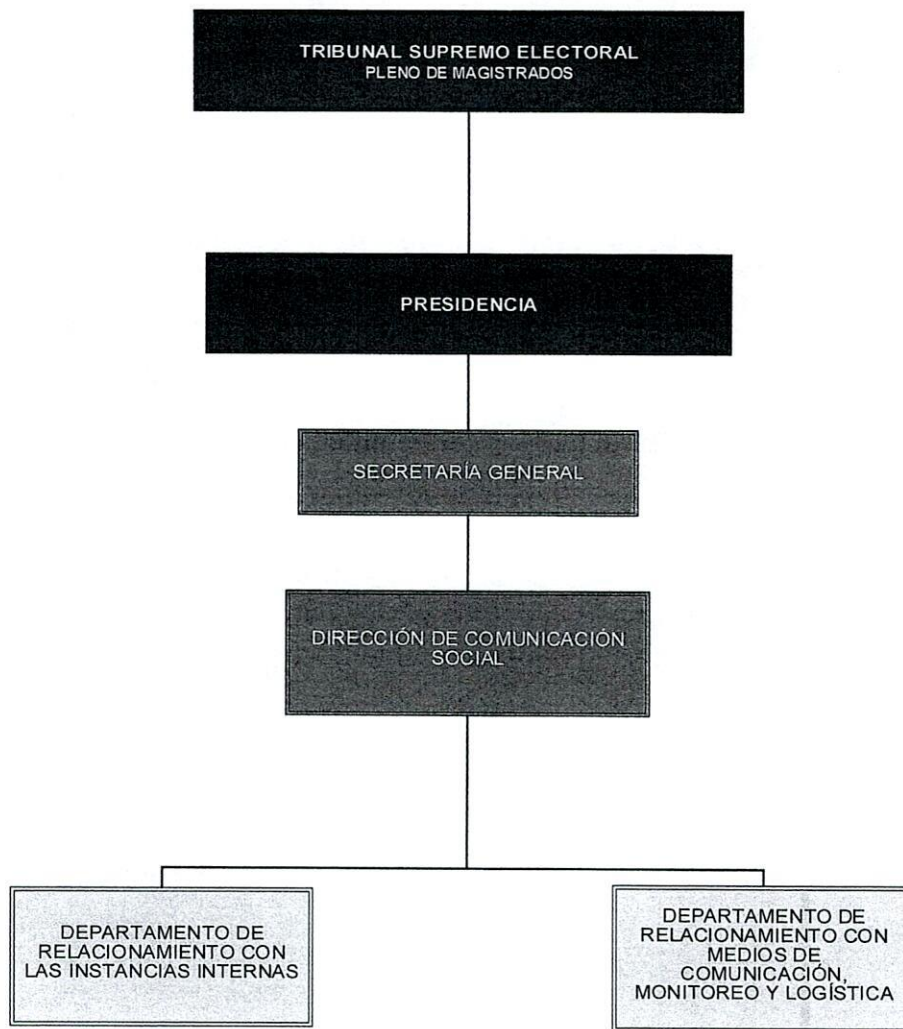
TRIBUNAL SUPREMO ELECTORAL
PLENO DE MAGISTRADOS

PRESIDENCIA

SECRETARÍA GENERAL

DIRECCIÓN DE COMUNICACIÓN SOCIAL

DEPARTAMENTO DE RELACIONAMIENTO CON LAS INSTANCIAS INTERNAS

DEPARTAMENTO DE RELACIONAMIENTO CON MEDIOS DE COMUNICACIÓN, MONITOREO Y LOGÍSTICA